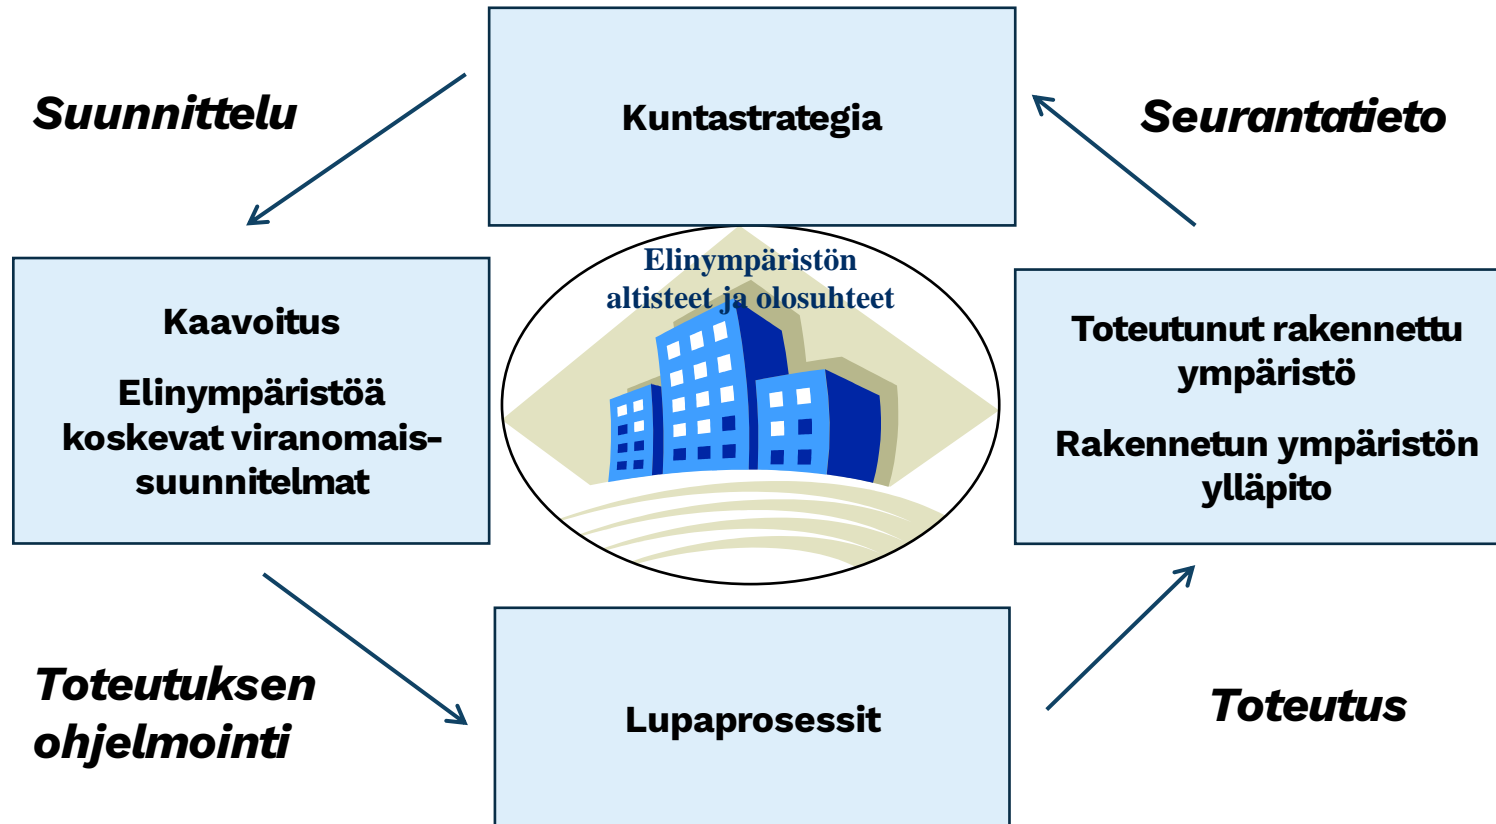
Suunnittelu

Kuntastrategia

Seurantatieto

Kaavoitus

Elinympäristöä koskevat viranomais-suunnitelmat

Elinympäristön altisteet ja olosuhteet

Toteutunut rakennettu ympäristö

Rakennetun ympäristön ylläpito

Toteutuksen ohjelmointi

Lupaprosessit

Toteutus